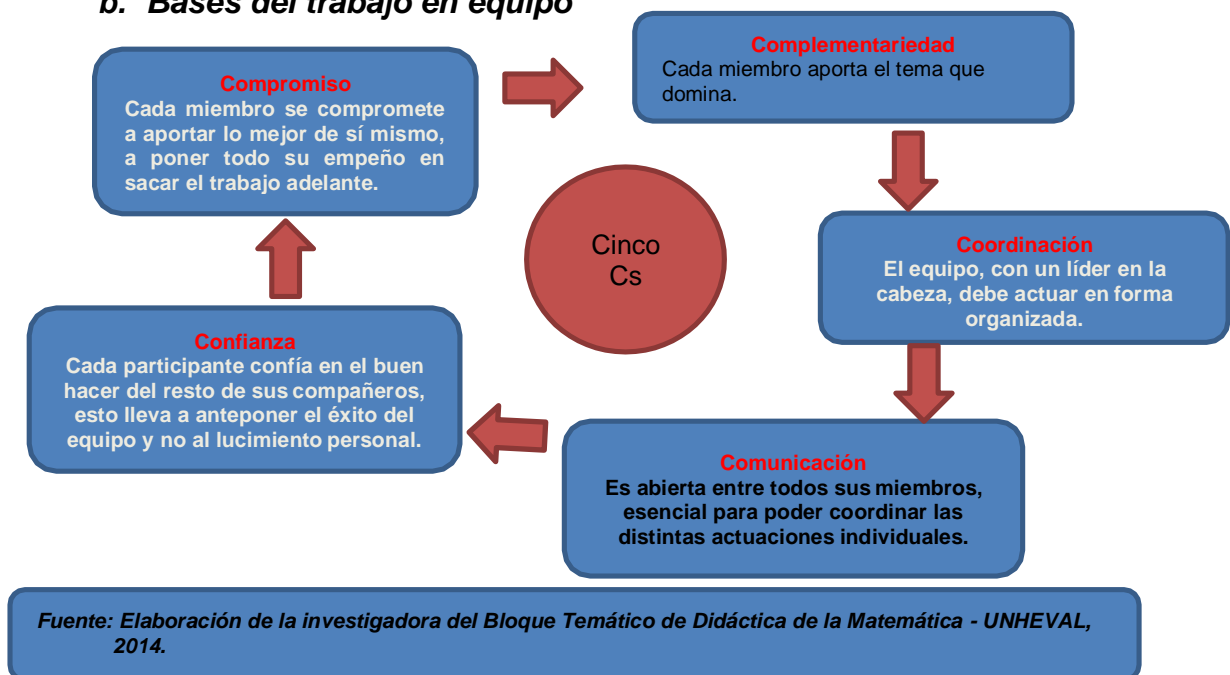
b. Bases del trabajo en equipo

Compromiso
Cada miembro se compromete a aportar lo mejor de sí mismo, a poner todo su empeño en sacar el trabajo adelante.

Complementariedad
Cada miembro aporta el tema que domina.

Cinco Cs

Coordinación
El equipo, con un líder en la cabeza, debe actuar en forma organizada.

Comunicación
Es abierta entre todos sus miembros, esencial para poder coordinar las distintas actuaciones individuales.

Confianza
Cada participante confía en el buen hacer del resto de sus compañeros, esto lleva a anteponer el éxito del equipo y no al lucimiento personal.

Fuente: Elaboración de la investigadora del Bloque Temático de Didáctica de la Matemática - UNHEVAL, 2014.